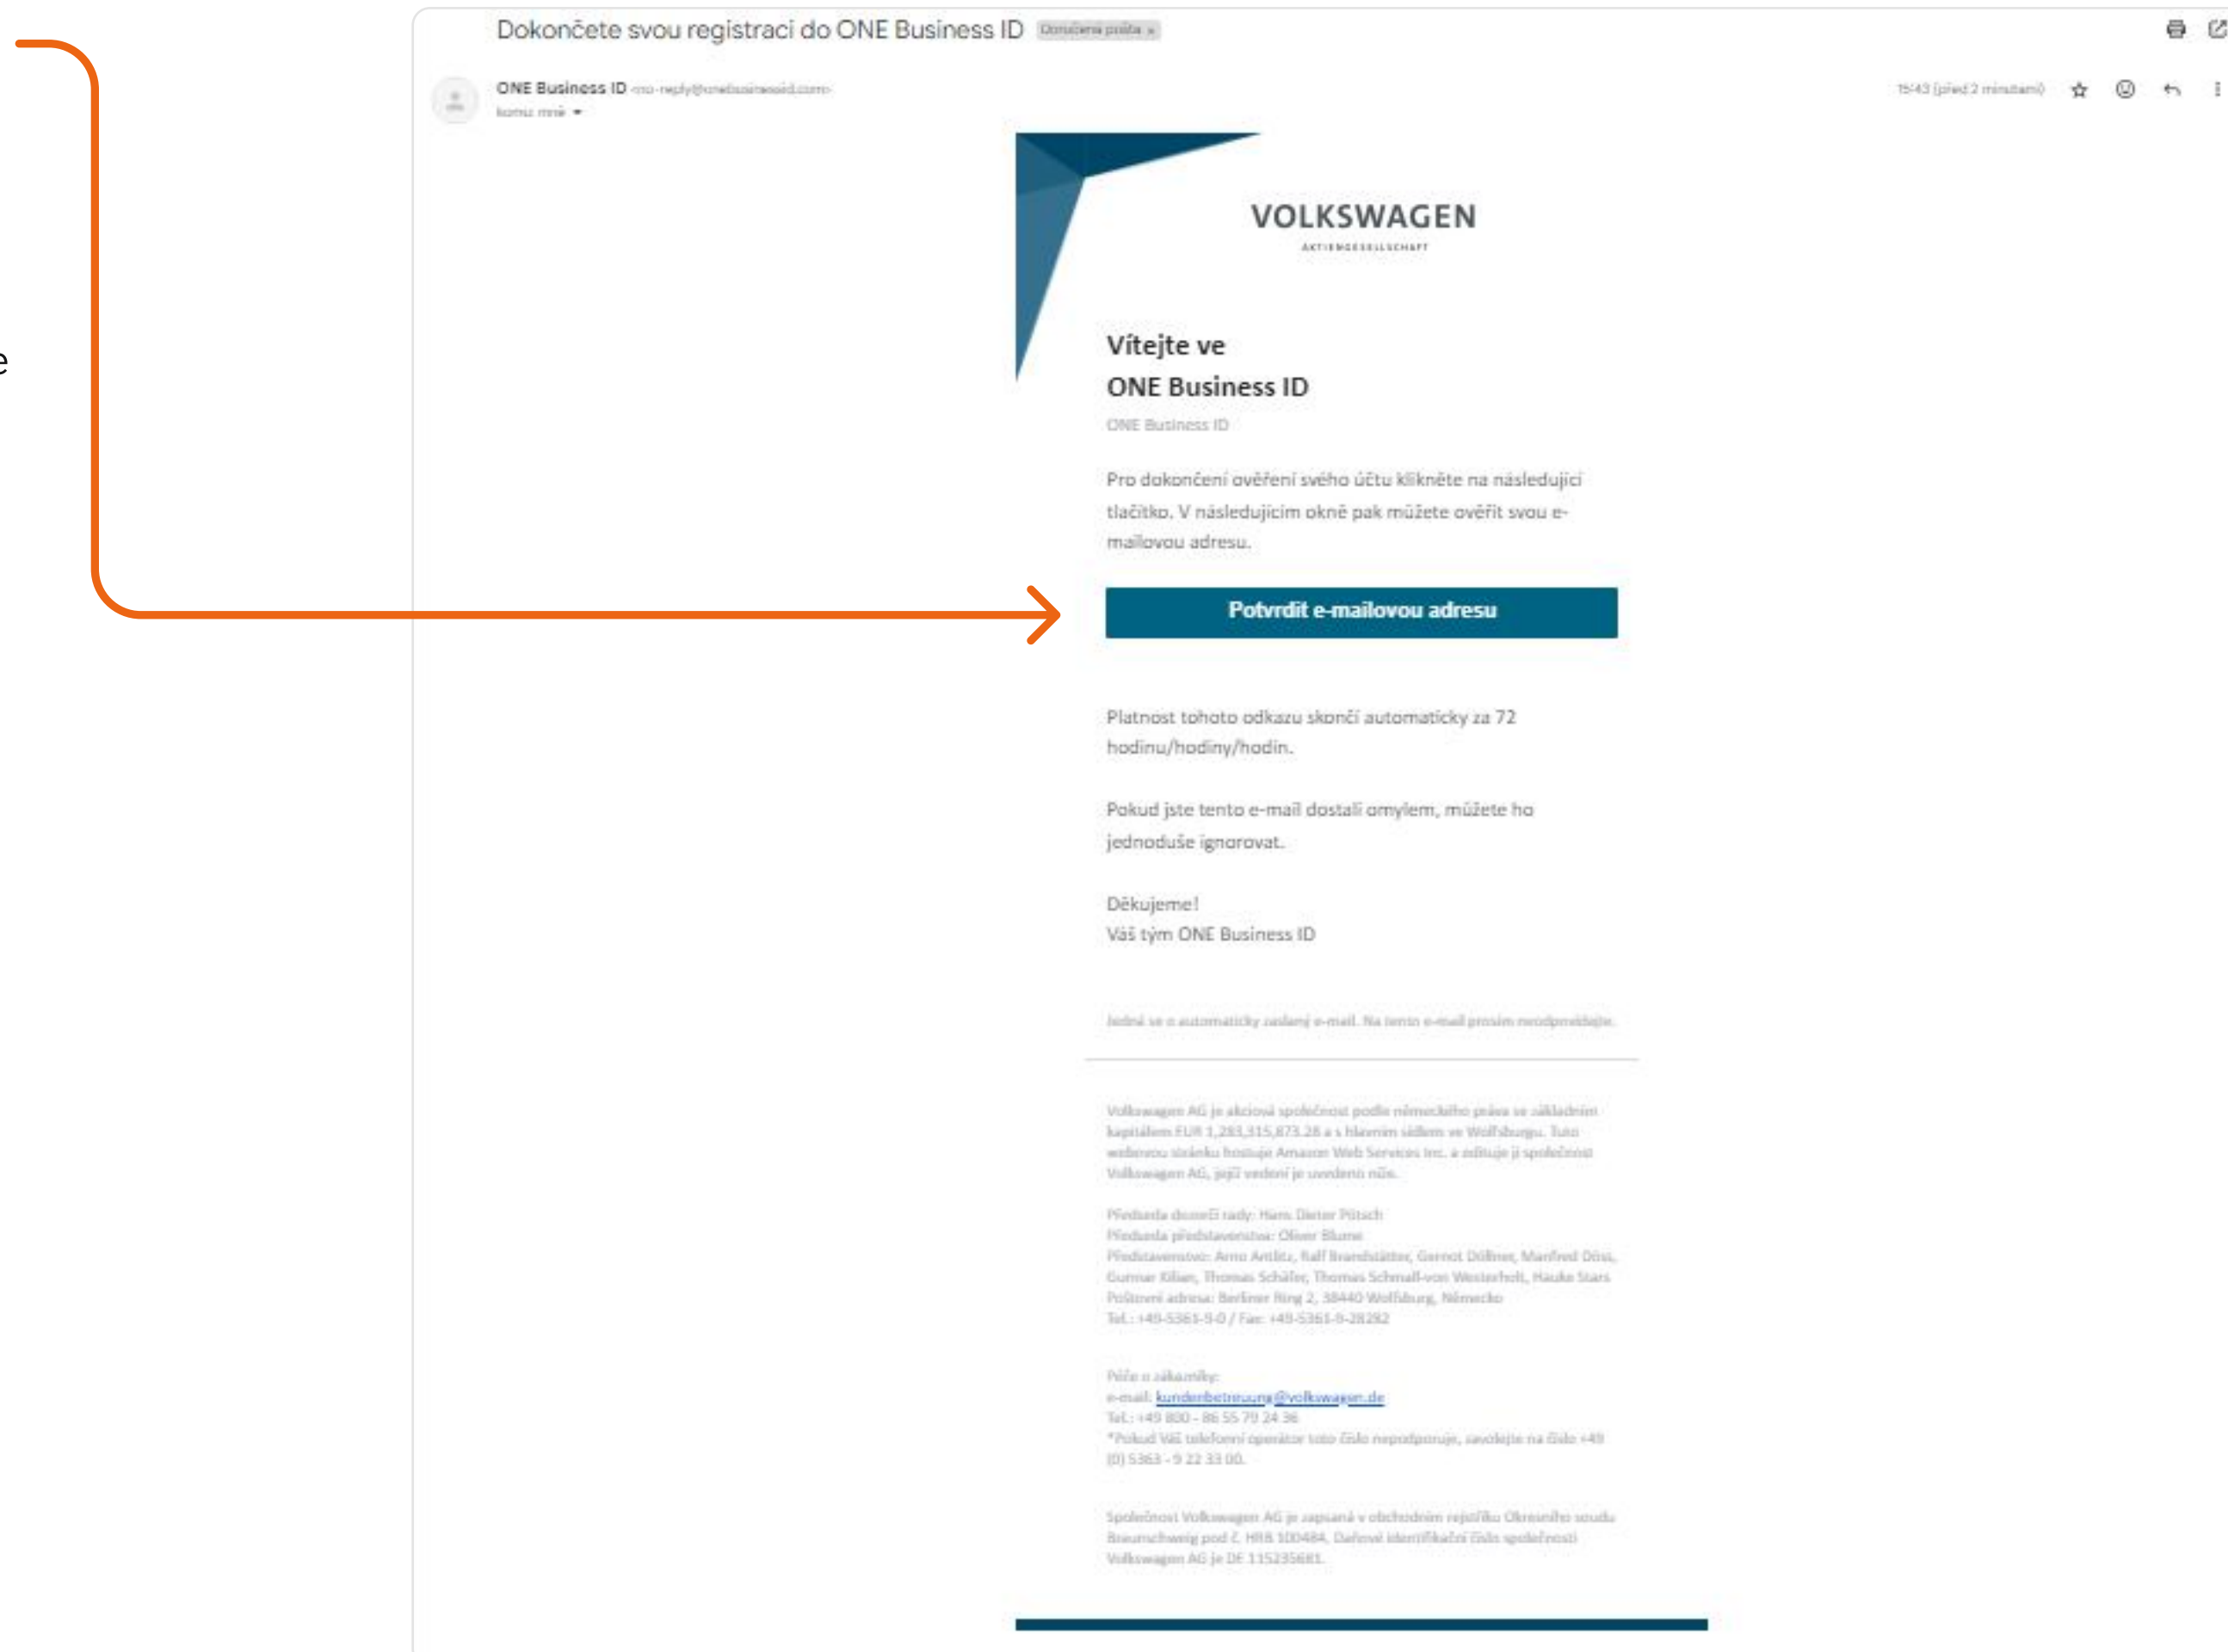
e

Dokončete svou registraci do ONE Business ID Doručená pošta ×

ONE Business ID <no-reply@onebusinessid.com>
komu: mně

15:43 (před 2 minutami)

VOLKSWAGEN
AKTIENGESELLSCHAFT

Vítejte ve
ONE Business ID

ONE Business ID

Pro dokončení ověření svého účtu klikněte na následující tlačítko. V následujícím okně pak můžete ověřit svou e-mailovou adresu.

Potvrdit e-mailovou adresu

Platnost tohoto odkazu skončí automaticky za 72 hodinu/hodiny/hodin.

Pokud jste tento e-mail dostali omylem, můžete ho jednoduše ignorovat.

Děkujeme!
Váš tým ONE Business ID

Jedná se o automaticky zaslaný e-mail. Na tento e-mail prosím neodpovídejte.

Volkswagen AG je akciová společnost podle německého práva se základním kapitálem EUR 1,283,315,873.28 a s hlavním sídlem ve Wolfsburgu. Tuto webovou stránku hostuje Amazon Web Services Inc. a edituje ji společnost Volkswagen AG, jejíž vedení je uvedeno níže.

Předseda dozorčí rady: Hans Dieter Pötsch
Předseda představenstva: Oliver Blume
Představenstvo: Arno Antlitz, Ralf Brandstätter, Gernot Döllner, Manfred Döss, Gunnar Kilian, Thomas Schäfer, Thomas Schmall-von Westerholt, Hauke Stars
Poštovní adresa: Berliner Ring 2, 38440 Wolfsburg, Německo
Tel.: +49-5361-9-0 / Fax: +49-5361-9-28282

Péče o zákazníky:
e-mail: kundenbetreuung@volkswagen.de
Tel.: +49 800 - 86 55 79 24 36
*Pokud Váš telefonní operátor toto číslo nepodporuje, zavolejte na číslo +49 (0) 5363 - 9 22 33 00.

Společnost Volkswagen AG je zapsaná v obchodním rejstříku Okresního soudu Braunschweig pod č. HRB 100484. Daňové identifikační číslo společnosti Volkswagen AG je DE 115235681.